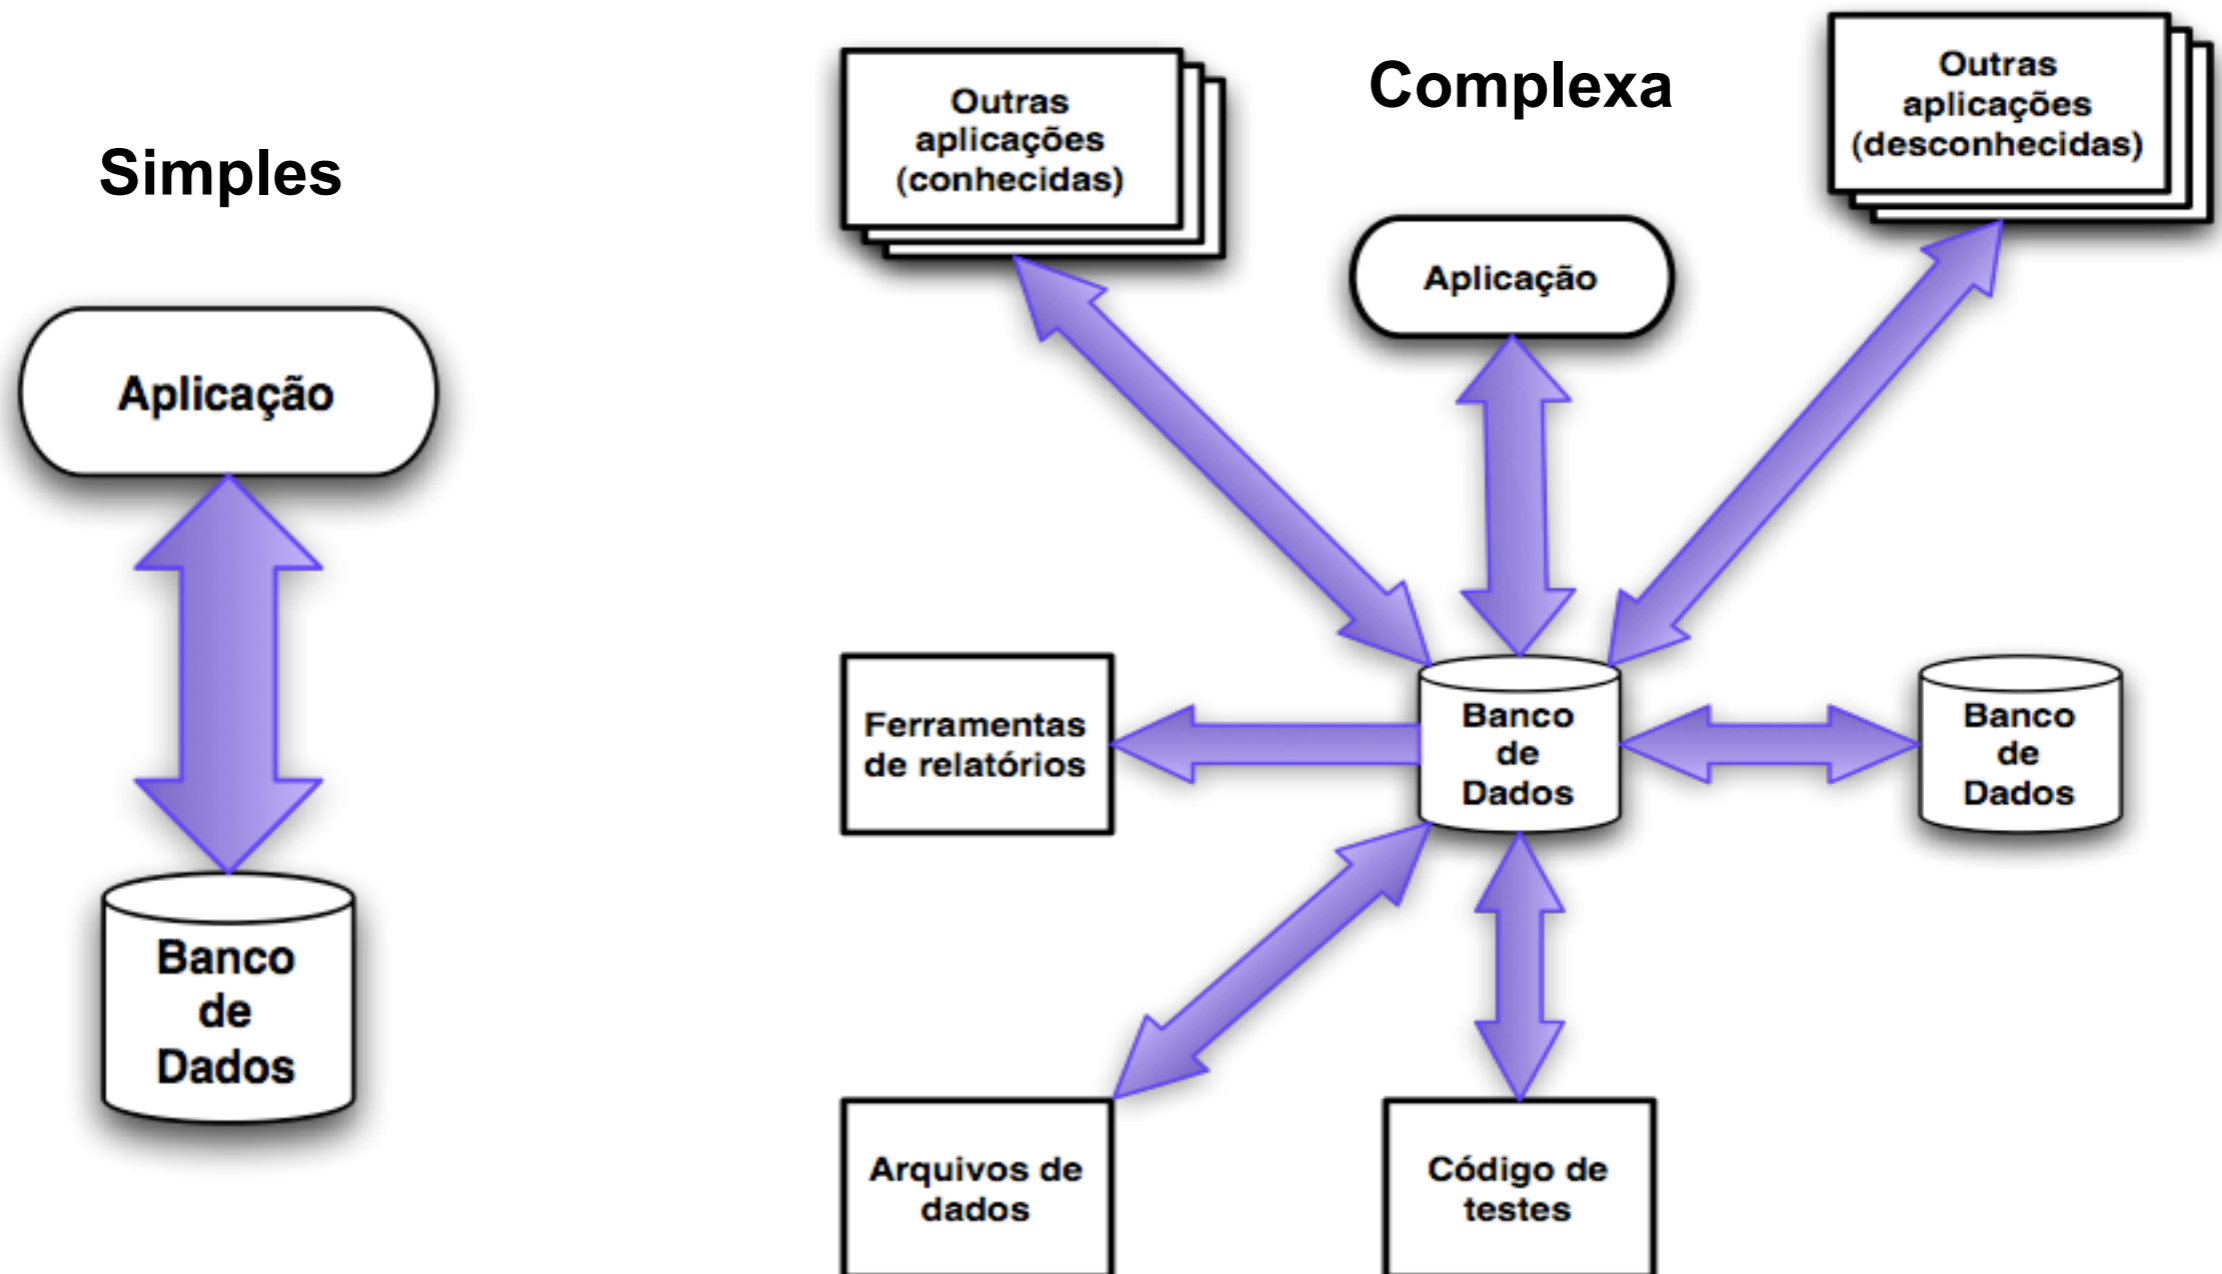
Simples

Aplicação

Banco de Dados

Outras aplicações (conhecidas)

Complexa

Outras aplicações (desconhecidas)

Aplicação

Ferramentas de relatórios

Banco de Dados

Banco de Dados

Arquivos de dados

Código de testes